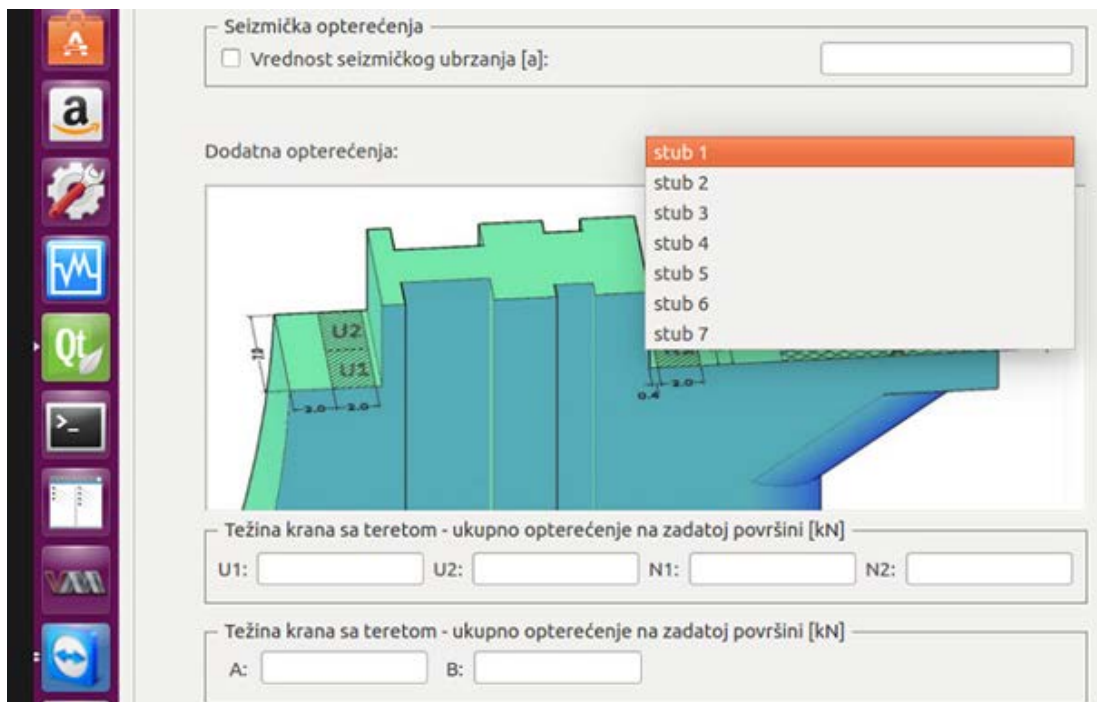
Seizmička opterećenja

Vrednost seizmičkog ubrzanja [a]:

Dodatna opterećenja:

stub 1
stub 2
stub 3
stub 4
stub 5
stub 6
stub 7

U2
U1
2.0
2.0
0.4
2.0

Težina krana sa teretom - ukupno opterećenje na zadatoj površini [kN]

U1: U2: N1: N2:

Težina krana sa teretom - ukupno opterećenje na zadatoj površini [kN]

A: B: